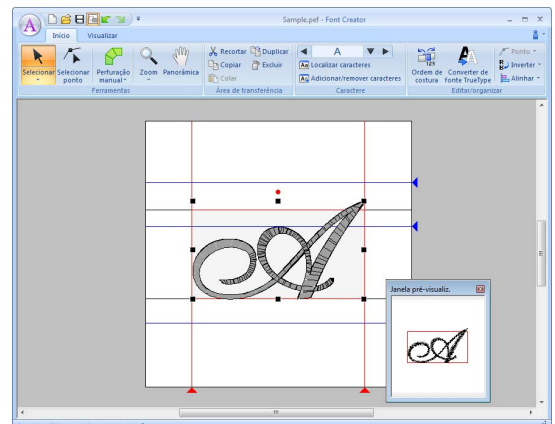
Sample.pef - Font Creator

Início
Visualizar

Selecionar
Selecionar ponto
Perfuração manual
Zoom
Panorâmica
Ferramentas

Recortar
Duplicar
Copiar
Excluir
Colar
Área de transferência

A
Localizar caracteres
Adicionar/remover caracteres
Caractere

Ordem de costura
Converter de fonte TrueType
Ponto
Inverter
Alinhar
Editar/organizar

Janela pré-visualiz.

III